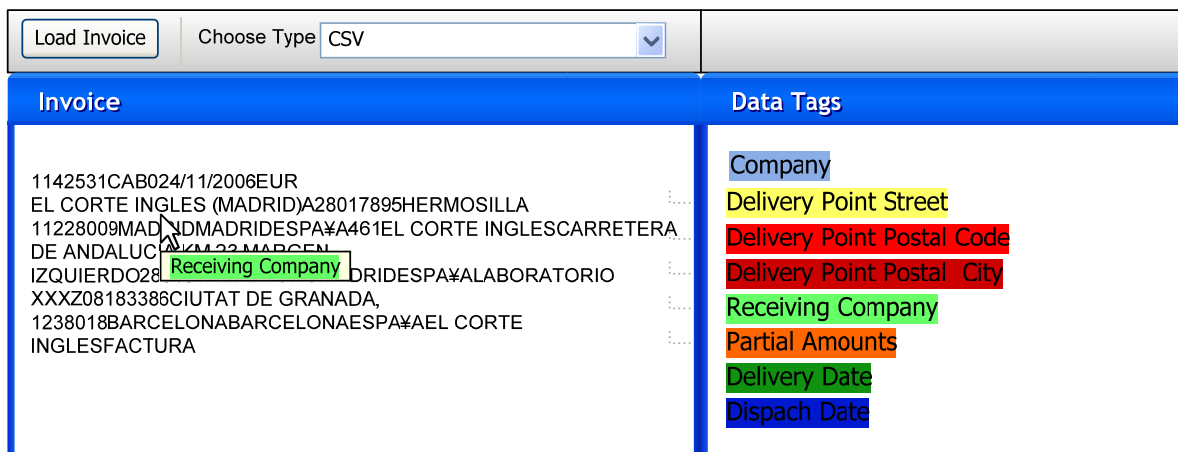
Load Invoice

Choose Type CSV

Invoice

1142531CAB024/11/2006EUR
EL CORTE INGLES (MADRID)A28017895HERMOSILLA
11228009MAD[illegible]DMADRIDESPA¥A461EL CORTE INGLESCARRETERA
DE ANDALUC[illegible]KM 23 MARGEN
IZQUIERDO28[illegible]DRIDESPA¥ALABORATORIO
XXXZ08183386CIUTAT DE GRANADA,
1238018BARCELONABARCELONAESPA¥AEL CORTE
INGLESFACTURA

Receiving Company

Data Tags

Company
Delivery Point Street
Delivery Point Postal Code
Delivery Point Postal City
Receiving Company
Partial Amounts
Delivery Date
Dispach Date